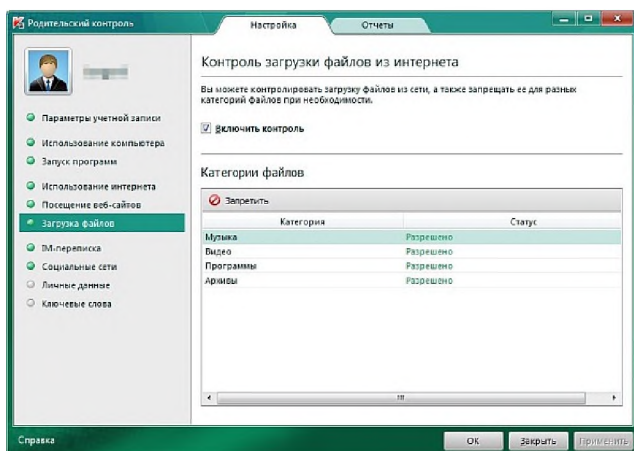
Родительский контроль

Настройка

Отчеты

Параметры учетной записи

Использование компьютера

Запуск программ

Использование интернета

Посещение веб-сайтов

Загрузка файлов

IM-переписка

Социальные сети

Личные данные

Ключевые слова

Контроль загрузки файлов из интернета

Вы можете контролировать загрузку файлов из сети, а также запрещать ее для разных категорий файлов при необходимости.

Включить контроль

Категории файлов

Запретить

| Категория | Статус |
|---|---|
| Музыка | Разрешено |
| Видео | Разрешено |
| Программы | Разрешено |
| Архивы | Разрешено |

Справка

ОК

Закрыть

Применить